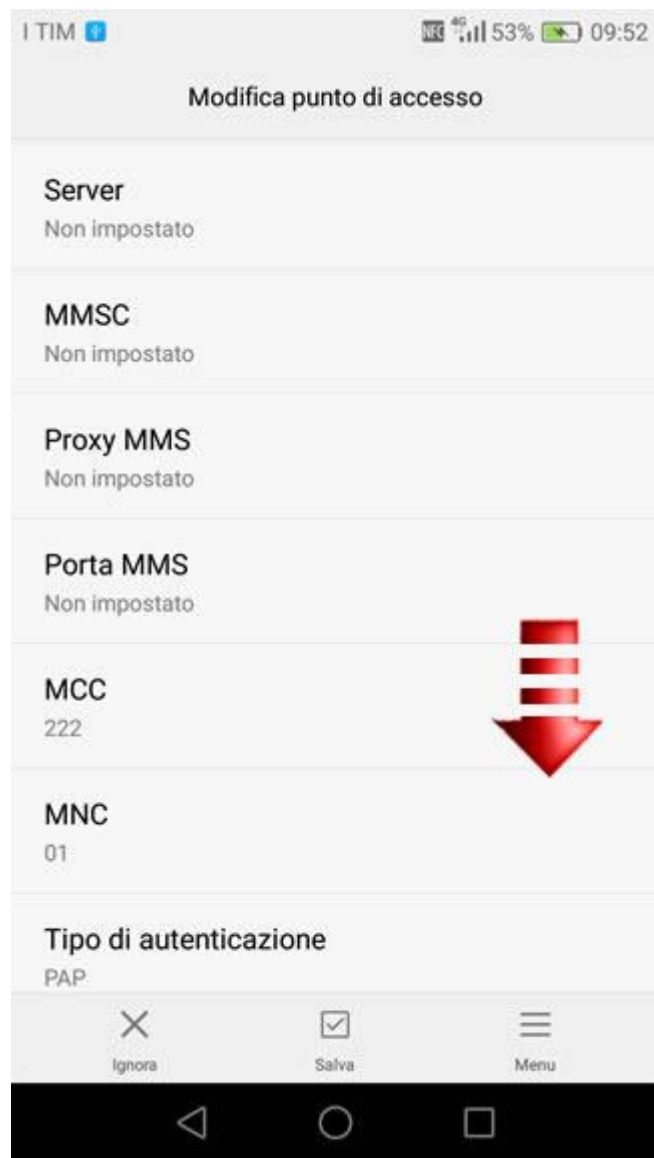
I TIM

NFC 4G 53% 09:52

Modifica punto di accesso

Server
Non impostato

MMSC
Non impostato

Proxy MMS
Non impostato

Porta MMS
Non impostato

MCC
222

MNC
01

Tipo di autenticazione
PAP

Ignora

Salva

Menu